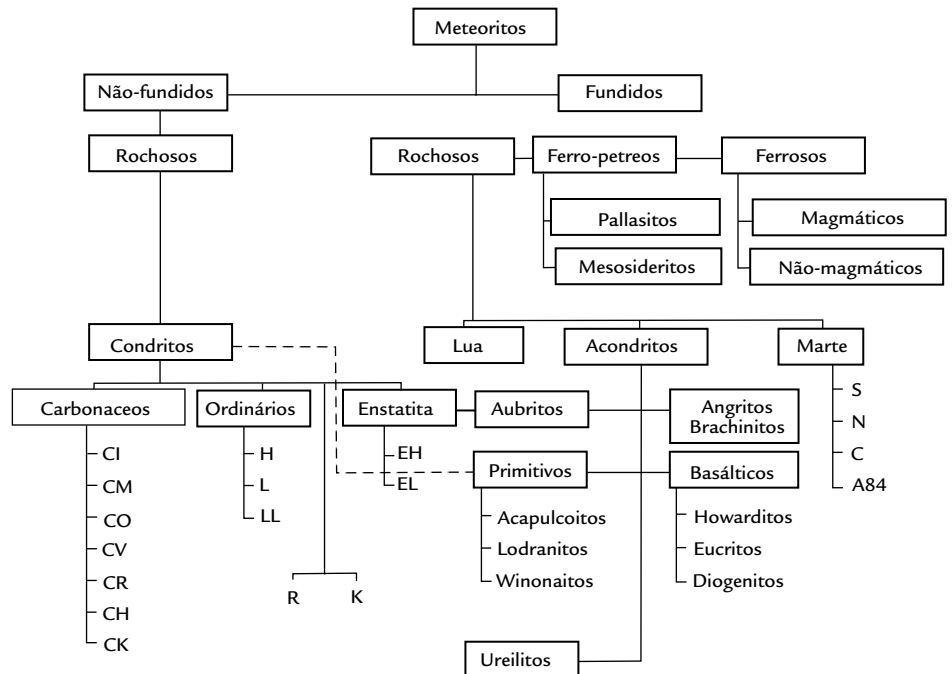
Meteoritos

Não-fundidos

Fundidos

Rochosos

Rochosos

Ferro-petreos

Ferrosos

Pallasitos

Mesosideritos

Magmáticos

Não-magmáticos

Condritos

Lua

Acondritos

Marte

Carbonaceos

CI
CM
CO
CV
CR
CH
CK

Ordinários

H
L
LL

R
K

Enstatita

EH
EL

Aubritos

Angritos
Brachinitos

Primitivos

Acapulcoitos
Lodranitos
Winonaitos

Basálticos

Howarditos
Eucritos
Diogenitos

S
N
C
A84

Ureilitos